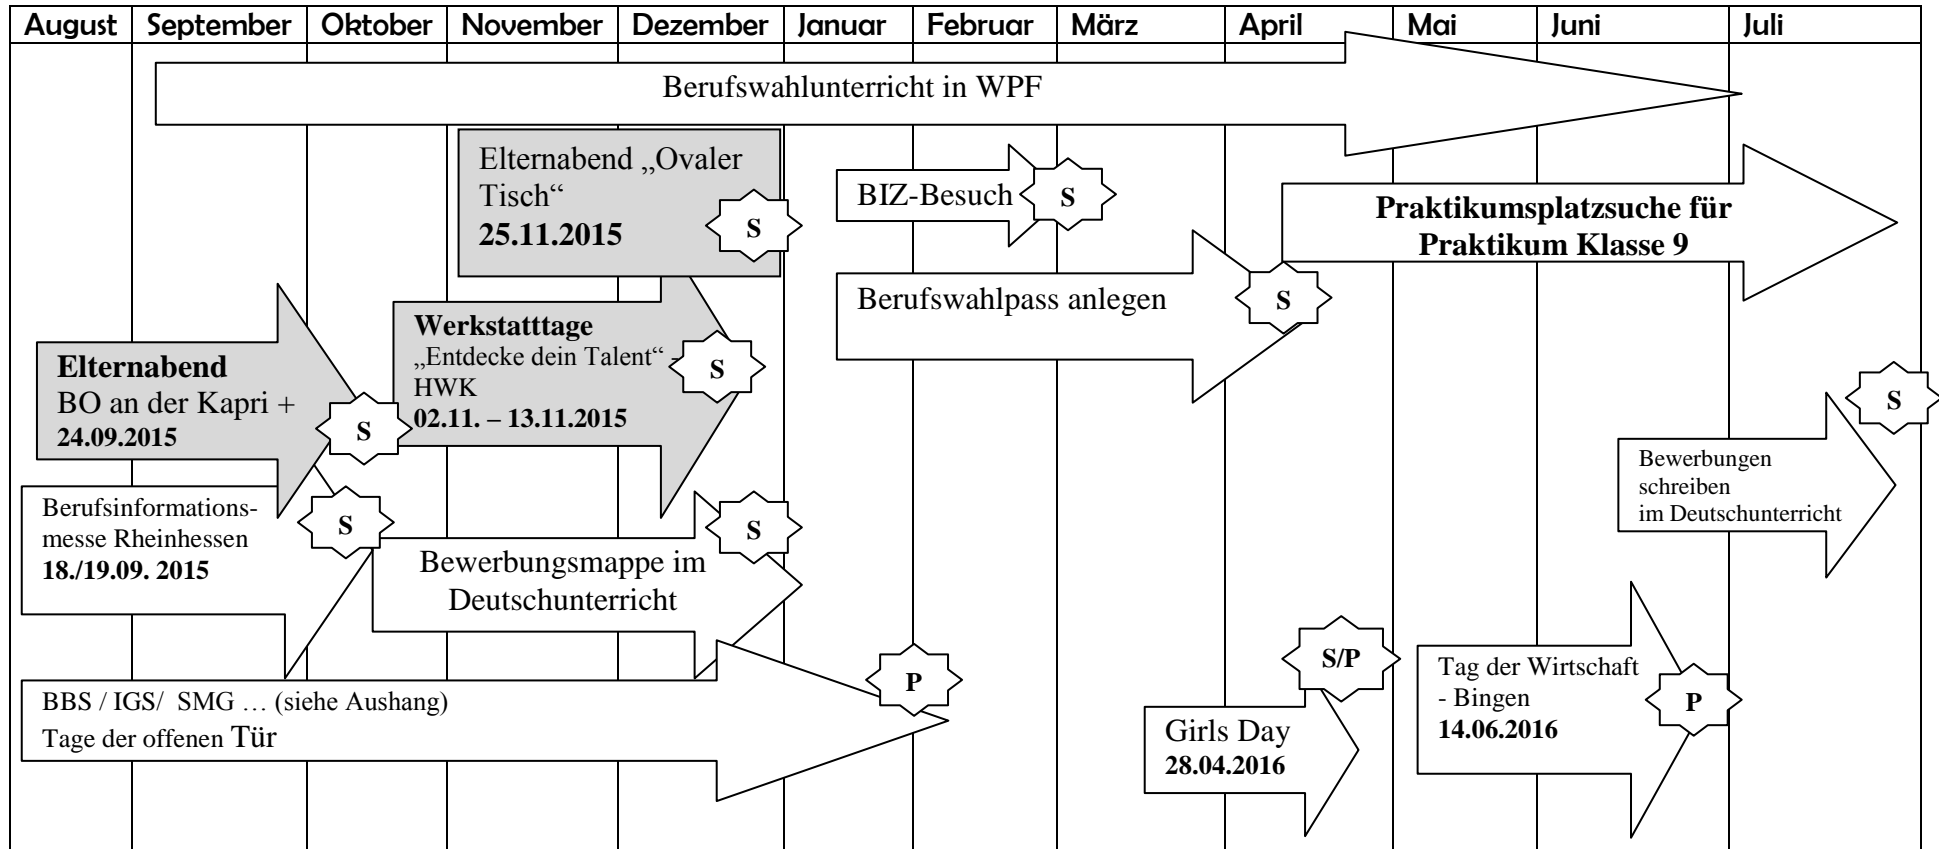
| August | September | Oktober | November | Dezember | Januar | Februar | März | April | Mai | Juni | Juli |
|---|---|---|---|---|---|---|---|---|---|---|---|

Berufswahlunterricht in WPF

Elternabend „Ovaler Tisch“
**25.11.2015**

S

BIZ-Besuch

S

**Praktikumsplatzsuche für Praktikum Klasse 9**

Berufswahlpass anlegen

S

**Werkstatttage**
„Entdecke dein Talent“ – HWK
**02.11. – 13.11.2015**

S

**Elternabend**
BO an der Kapri +
**24.09.2015**

S

S

Bewerbungen schreiben im Deutschunterricht

Berufsinformationsmesse Rheinhessen
**18./19.09. 2015**

S

S

Bewerbungsmappe im Deutschunterricht

P

S/P

Tag der Wirtschaft - Bingen
**14.06.2016**

P

BBS / IGS/ SMG … (siehe Aushang)
Tage der offenen Tür

Girls Day
**28.04.2016**